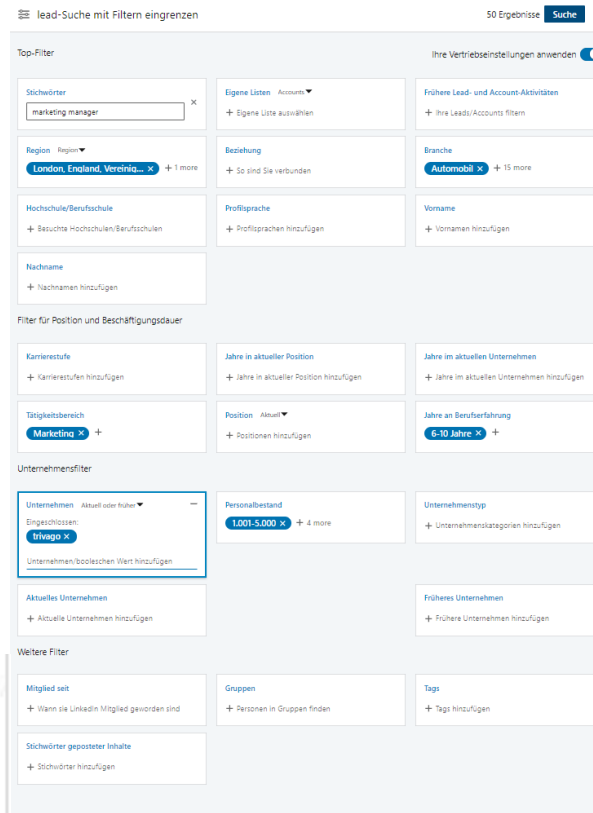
lead-Suche mit Filtern eingrenzen

50 Ergebnisse Suche

Top-Filter

Ihre Vertriebseinstellungen anwenden

Stichwörter
marketing manager ×

Eigene Listen Accounts
+ Eigene Liste auswählen

Frühere Lead- und Account-Aktivitäten
+ Ihre Leads/Accounts filtern

Region Region
London, England, Vereiniq... × + 1 more

Beziehung
+ So sind Sie verbunden

Branche
Automobil × + 15 more

Hochschule/Berufsschule
+ Besuchte Hochschulen/Berufsschulen

Profilsprache
+ Profilsprachen hinzufügen

Vorname
+ Vornamen hinzufügen

Nachname
+ Nachnamen hinzufügen

Filter für Position und Beschäftigungsdauer

Karrierestufe
+ Karrierestufen hinzufügen

Jahre in aktueller Position
+ Jahre in aktueller Position hinzufügen

Jahre im aktuellen Unternehmen
+ Jahre im aktuellen Unternehmen hinzufügen

Tätigkeitsbereich
Marketing × +

Position Aktuell
+ Positionen hinzufügen

Jahre an Berufserfahrung
6-10 Jahre × +

Unternehmensfilter

Unternehmen Aktuell oder früher −
Eingeschlossen:
trivago ×
Unternehmen/booleschen Wert hinzufügen

Personalbestand
1.001-5.000 × + 4 more

Unternehmenstyp
+ Unternehmenskategorien hinzufügen

Aktuelles Unternehmen
+ Aktuelle Unternehmen hinzufügen

Früheres Unternehmen
+ Frühere Unternehmen hinzufügen

Weitere Filter

Mitglied seit
+ Wann sie LinkedIn Mitglied geworden sind

Gruppen
+ Personen in Gruppen finden

Tags
+ Tags hinzufügen

Stichwörter geposteter Inhalte
+ Stichwörter hinzufügen